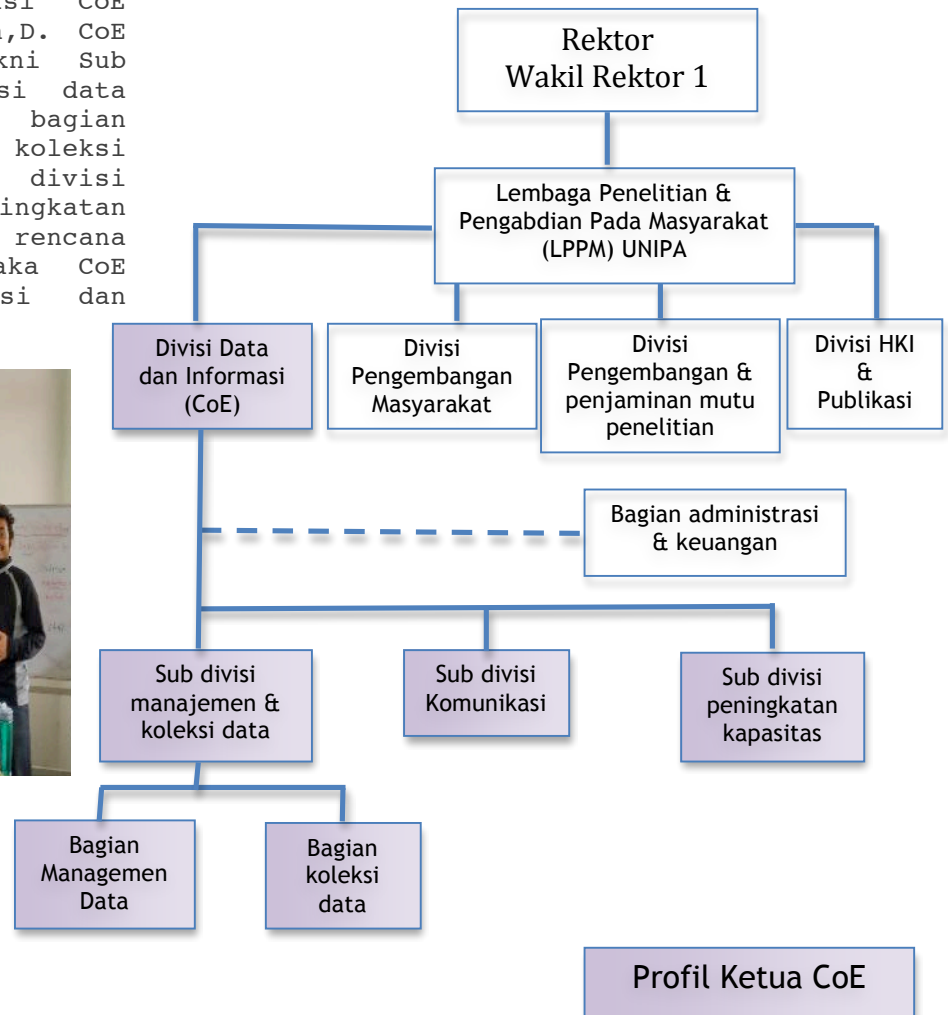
si CoE
,D. CoE
kni Sub
si data
bagian
koleksi
divisi
ingkatan
rencana
aka CoE
si dan

Rektor
Wakil Rektor 1

Lembaga Penelitian & Pengabdian Pada Masyarakat (LPPM) UNIPA

Divisi Data dan Informasi (CoE)

Divisi Pengembangan Masyarakat

Divisi Pengembangan & penjaminan mutu penelitian

Divisi HKI & Publikasi

Bagian administrasi & keuangan

Sub divisi manajemen & koleksi data

Sub divisi Komunikasi

Sub divisi peningkatan kapasitas

Bagian Managemen Data

Bagian koleksi data

Profil Ketua CoE